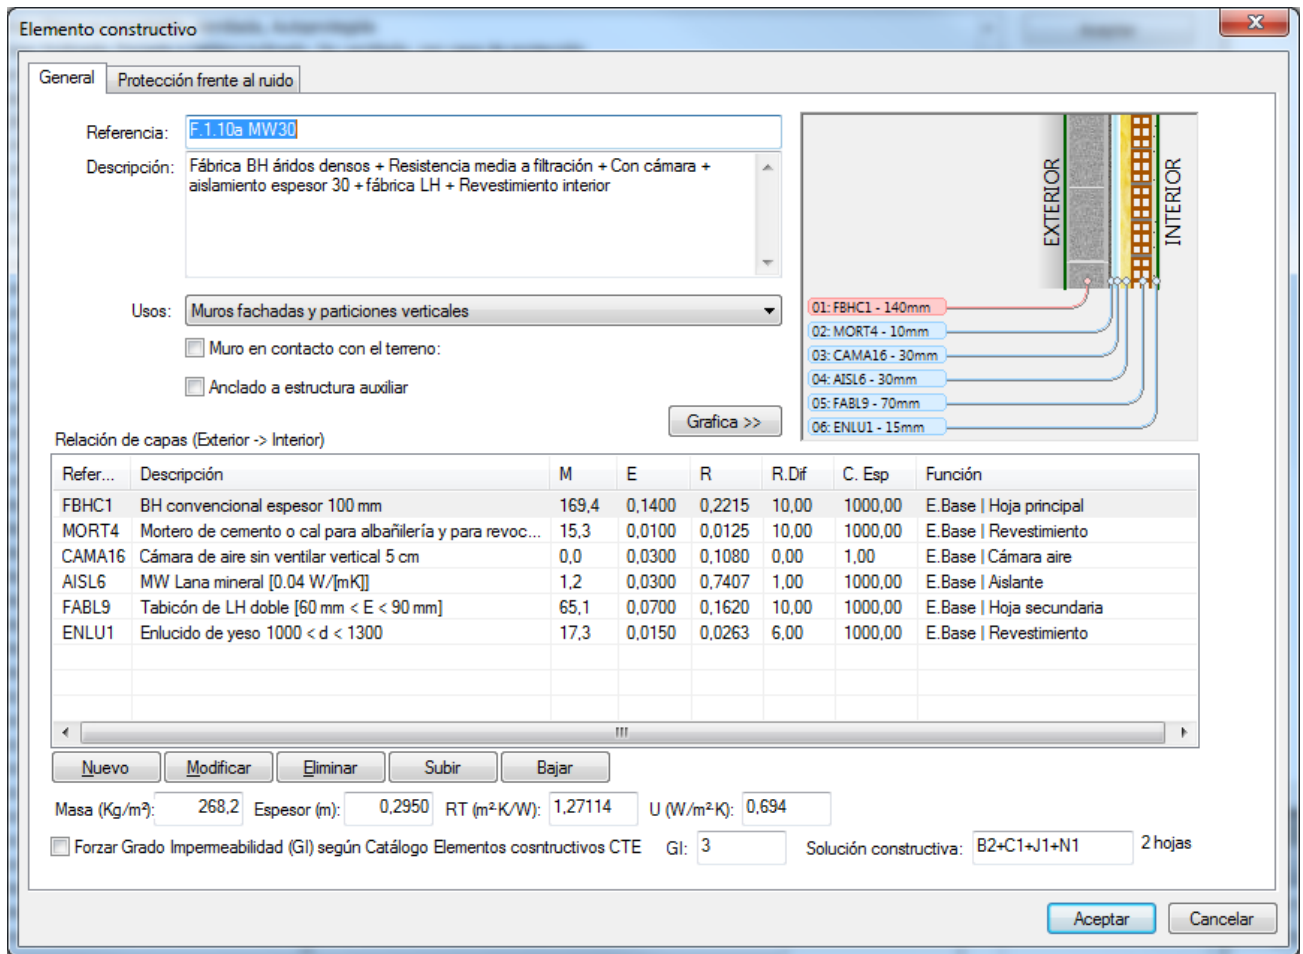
Elemento constructivo

General | Protección frente al ruido

Referencia: F.1.10a MW30

Descripción: Fábrica BH áridos densos + Resistencia media a filtración + Con cámara + aislamiento espesor 30 + fábrica LH + Revestimiento interior

Usos: Muros fachadas y particiones verticales

Muro en contacto con el terreno:

Anclado a estructura auxiliar

Grafica >>

EXTERIOR
INTERIOR

01: FBHC1 - 140mm
02: MORT4 - 10mm
03: CAMA16 - 30mm
04: AISL6 - 30mm
05: FABL9 - 70mm
06: ENLU1 - 15mm

Relación de capas (Exterior -> Interior)

| Refer... | Descripción | M | E | R | R.Dif | C. Esp | Función |
|---|---|---|---|---|---|---|---|
| FBHC1 | BH convencional espesor 100 mm | 169,4 | 0,1400 | 0,2215 | 10,00 | 1000,00 | E.Base \| Hoja principal |
| MORT4 | Mortero de cemento o cal para albañilería y para revoc... | 15,3 | 0,0100 | 0,0125 | 10,00 | 1000,00 | E.Base \| Revestimiento |
| CAMA16 | Cámara de aire sin ventilar vertical 5 cm | 0,0 | 0,0300 | 0,1080 | 0,00 | 1,00 | E.Base \| Cámara aire |
| AISL6 | MW Lana mineral [0.04 W/[mK]] | 1,2 | 0,0300 | 0,7407 | 1,00 | 1000,00 | E.Base \| Aislante |
| FABL9 | Tabicón de LH doble [60 mm < E < 90 mm] | 65,1 | 0,0700 | 0,1620 | 10,00 | 1000,00 | E.Base \| Hoja secundaria |
| ENLU1 | Enlucido de yeso 1000 < d < 1300 | 17,3 | 0,0150 | 0,0263 | 6,00 | 1000,00 | E.Base \| Revestimiento |

Nuevo | Modificar | Eliminar | Subir | Bajar

Masa (Kg/m²): 268,2 Espesor (m): 0,2950 RT (m²K/W): 1,27114 U (W/m²K): 0,694

Forzar Grado Impermeabilidad (GI) según Catálogo Elementos cosntructivos CTE GI: 3 Solución constructiva: B2+C1+J1+N1 2 hojas

Aceptar | Cancelar